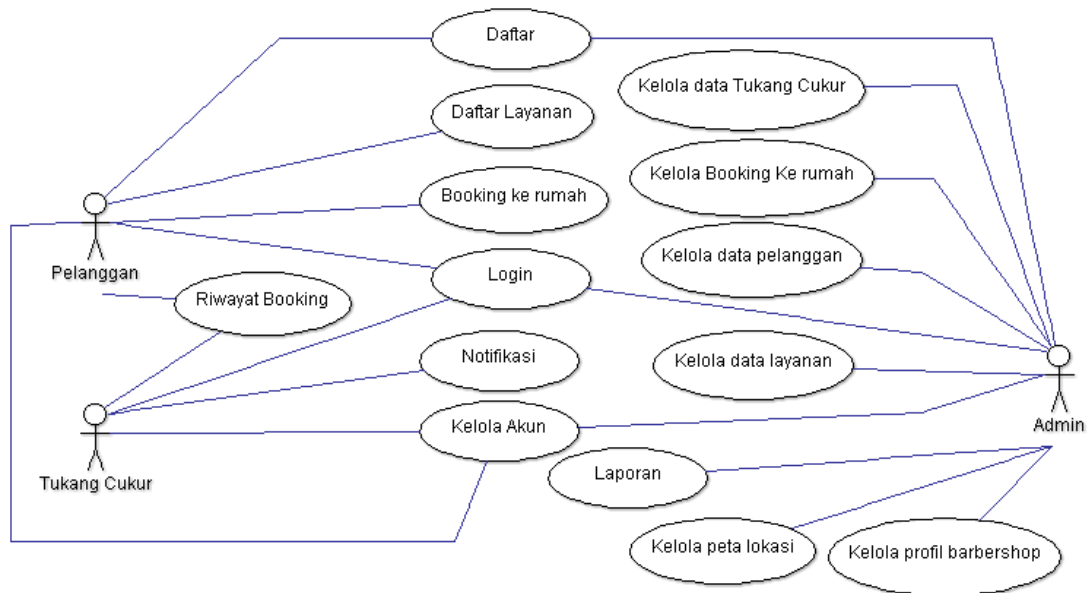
Daftar

Kelola data Tukang Cukur

Daftar Layanan

Kelola Booking Ke rumah

Booking ke rumah

Kelola data pelanggan

Pelanggan

Login

Riwayat Booking

Notifikasi

Kelola data layanan

Admin

Kelola Akun

Tukang Cukur

Laporan

Kelola peta lokasi

Kelola profil barbershop